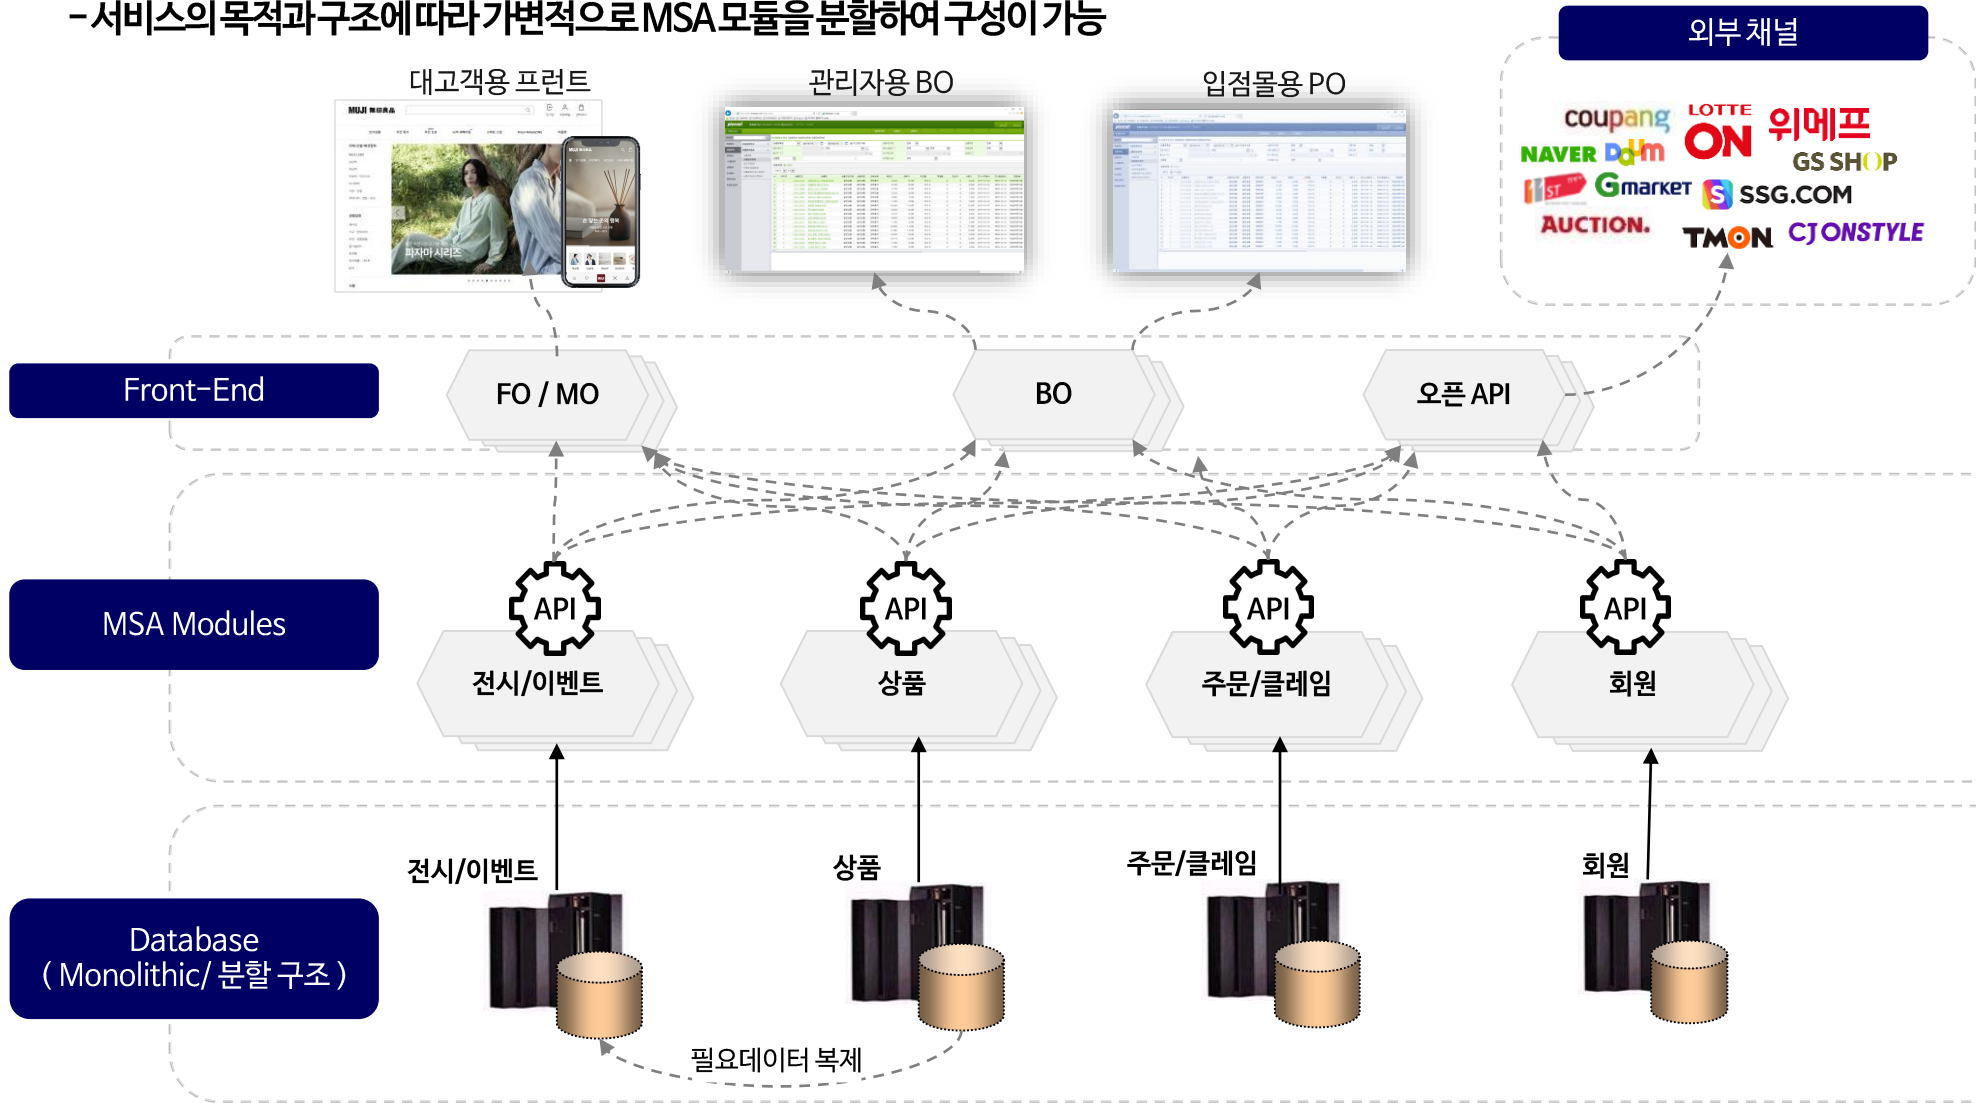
- 서비스의 목적과 구조에 따라 가변적으로 MSA 모듈을 분할하여 구성이 가능

외부 채널

대고객용 프런트

관리자용 BO

입점몰용 PO

coupang
LOTTE ON
위메프
NAVER
Daum
GS SHOP
11st
Gmarket
SSG.COM
AUCTION.
TMON
CJ ONSTYLE

MUJI 無印良品

파자마 시리즈

Front-End

FO / MO

BO

오픈 API

MSA Modules

API
전시/이벤트

API
상품

API
주문/클레임

API
회원

Database
( Monolithic/ 분할 구조 )

전시/이벤트

상품

주문/클레임

회원

필요데이터 복제